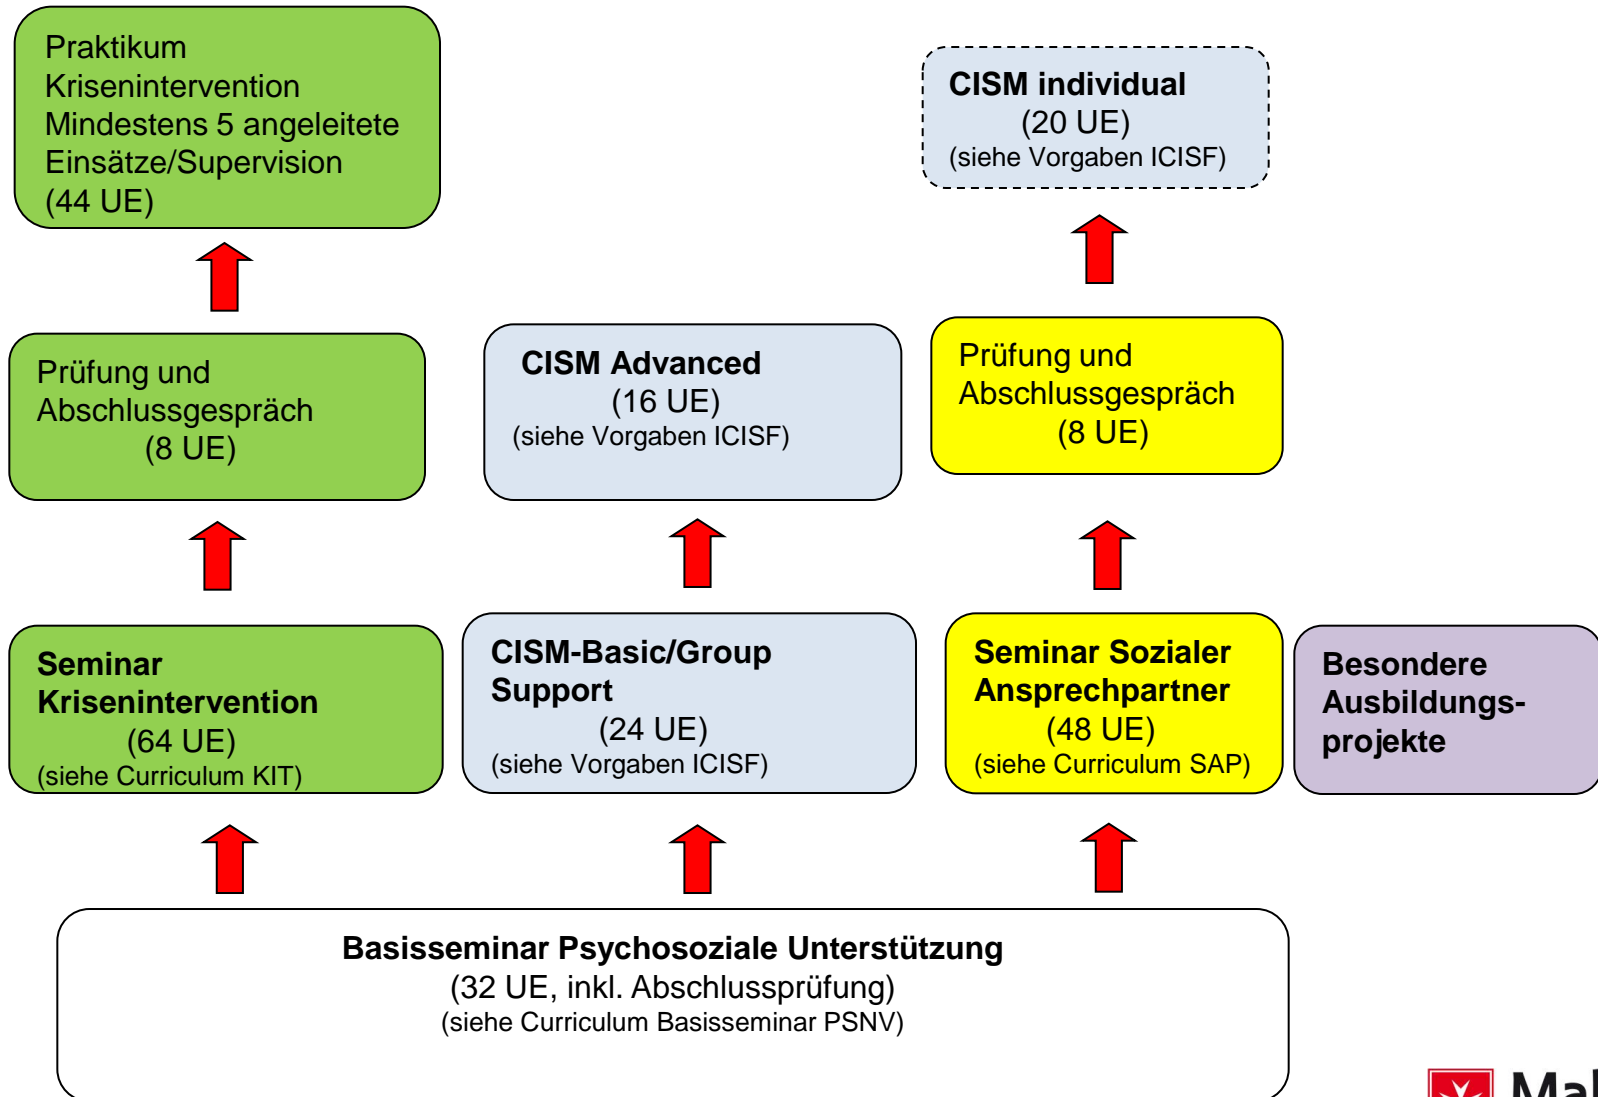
Praktikum Krisenintervention Mindestens 5 angeleitete Einsätze/Supervision (44 UE)

CISM individual
(20 UE)
(siehe Vorgaben ICISF)

Prüfung und Abschlussgespräch
(8 UE)

CISM Advanced
(16 UE)
(siehe Vorgaben ICISF)

Prüfung und Abschlussgespräch
(8 UE)

Seminar Krisenintervention
(64 UE)
(siehe Curriculum KIT)

CISM-Basic/Group Support
(24 UE)
(siehe Vorgaben ICISF)

Seminar Sozialer Ansprechpartner
(48 UE)
(siehe Curriculum SAP)

Besondere Ausbildungsprojekte

Basisseminar Psychosoziale Unterstützung
(32 UE, inkl. Abschlussprüfung)
(siehe Curriculum Basisseminar PSNV)

Mal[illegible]